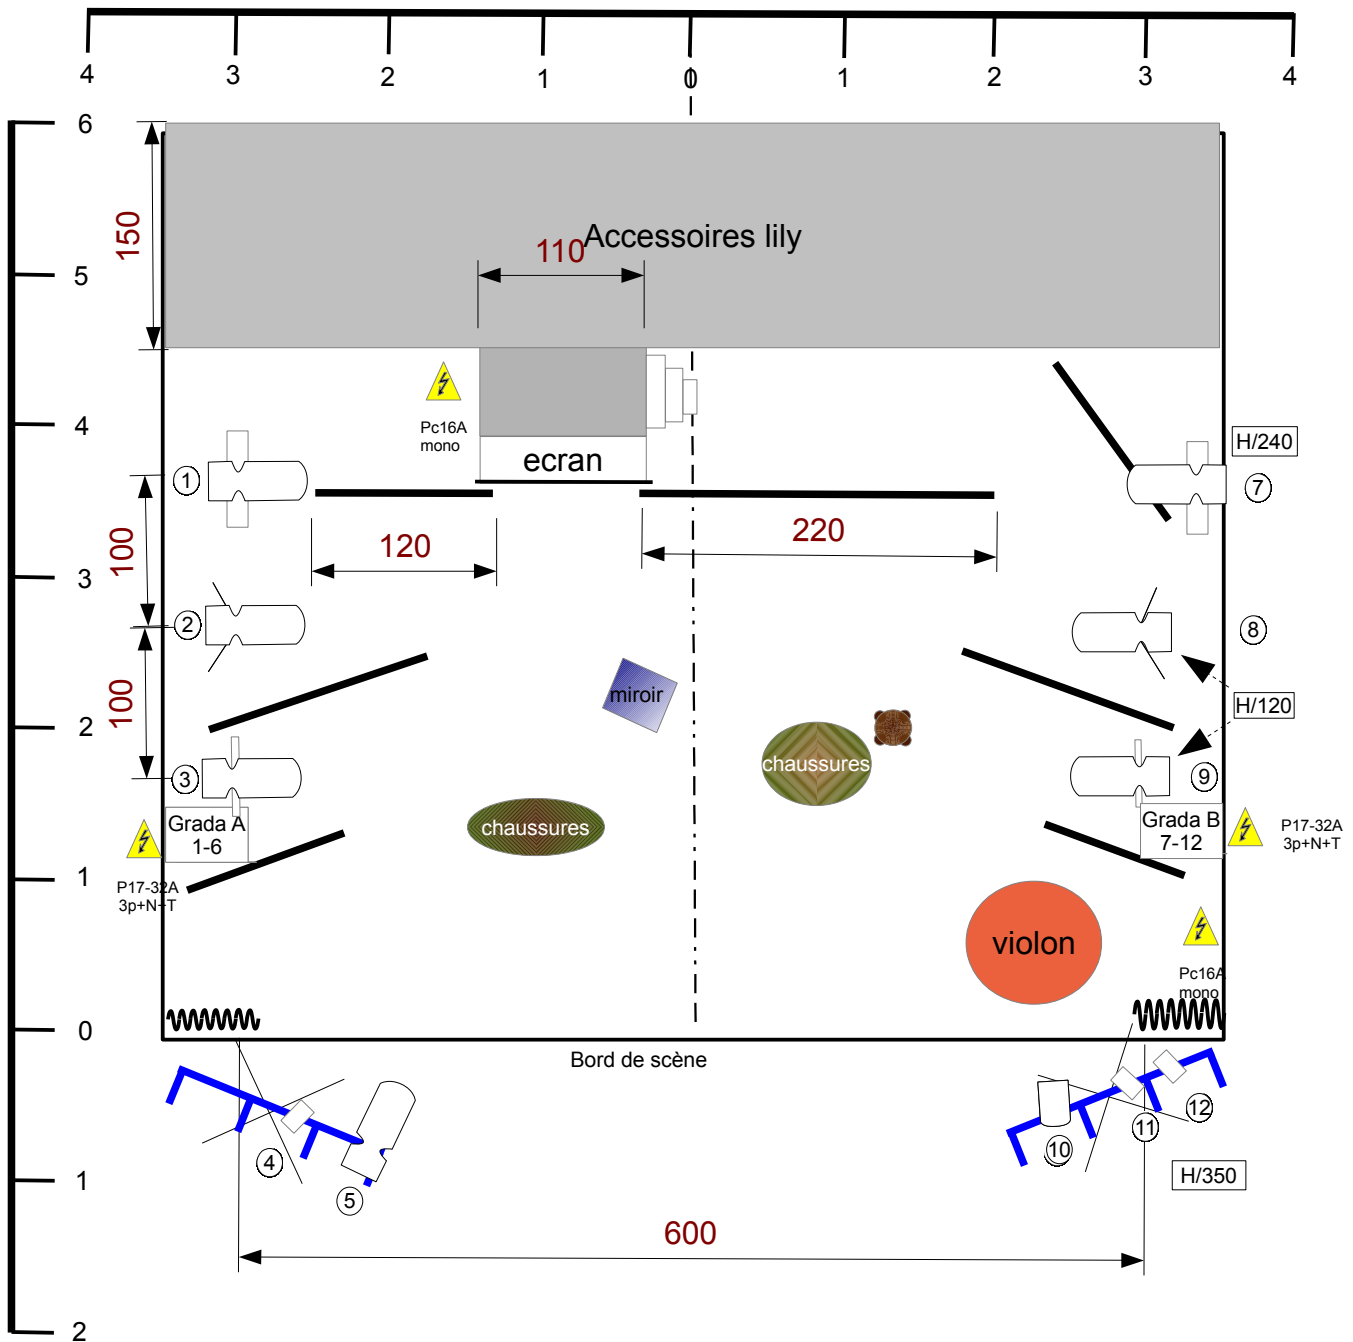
4 3 2 1 0 1 2 3 4

6
5
4
3
2
1
0
1
2

150
110
Accessoires lily

Pc16A
mono

ecran

H/240

1

7

100

120

220

2

8

100

miroir

H/120

chaussures

3

9

Grada A
1-6

chaussures

Grada B
7-12

P17-32A
3p+N+T

P17-32A
3p+N+T

violon

Pc16A
mono

Bord de scène

4

5

10

11

12

H/350

600